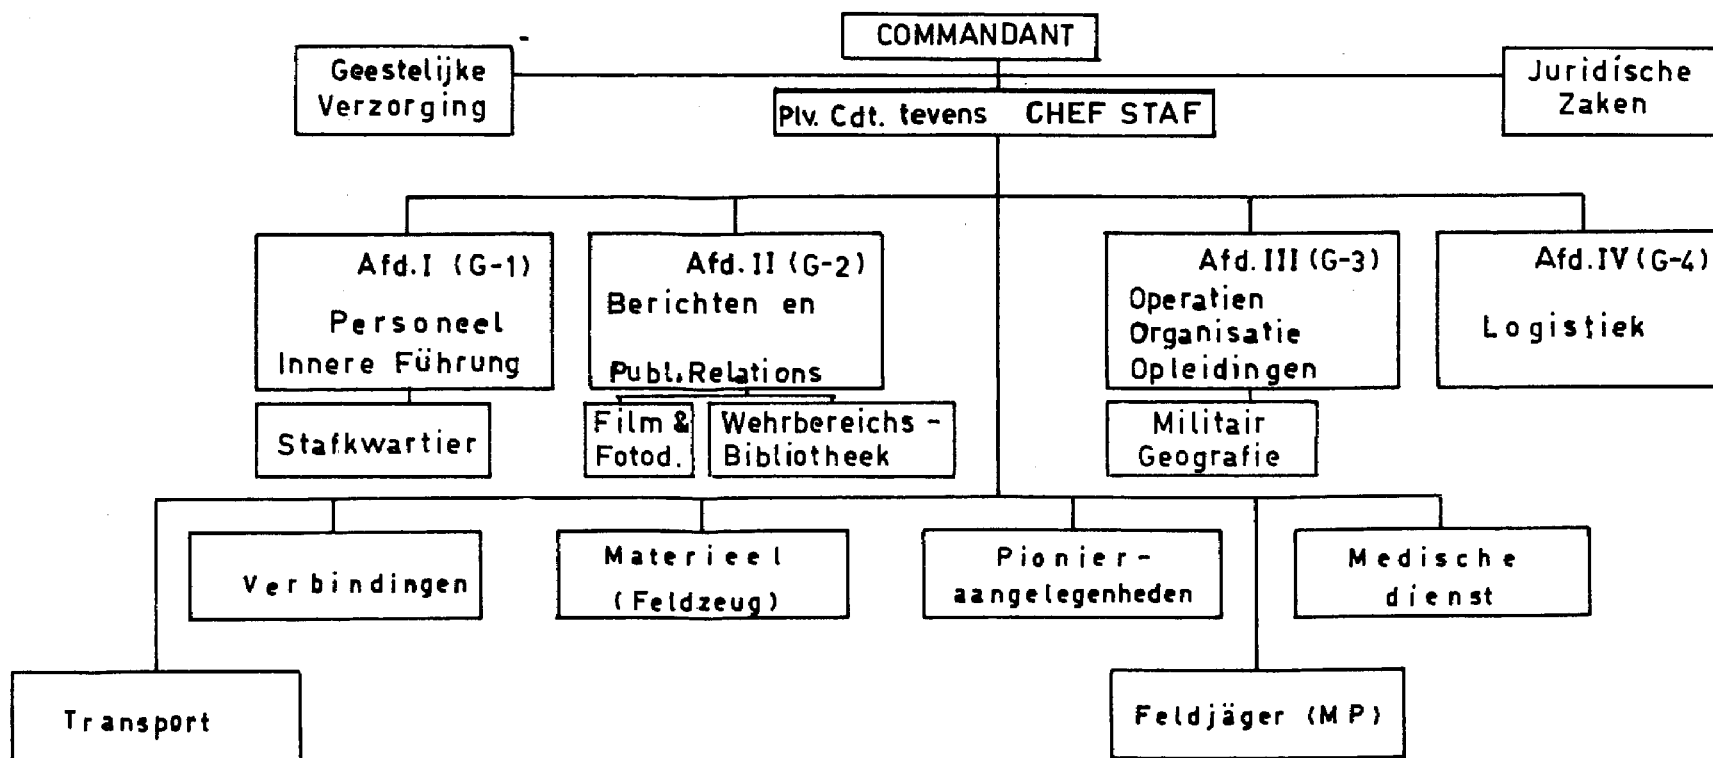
COMMANDANT

Geestelijke Verzorging

Plv. Cdt. tevens CHEF STAF

Juridische Zaken

Afd.I (G-1)
Personeel
Innere Führung

Afd.II (G-2)
Berichten en
Publ.Relations

Afd.III (G-3)
Operatien
Organisatie
Opleidingen

Afd.IV (G-4)
Logistiek

Stafkwartier

Film & Fotod.

Wehrbereichs - Bibliotheek

Militair Geografie

Verbindingen

Materieel (Feldzeug)

Pionier-aangelegenheden

Medische dienst

Transport

Feldjäger (MP)